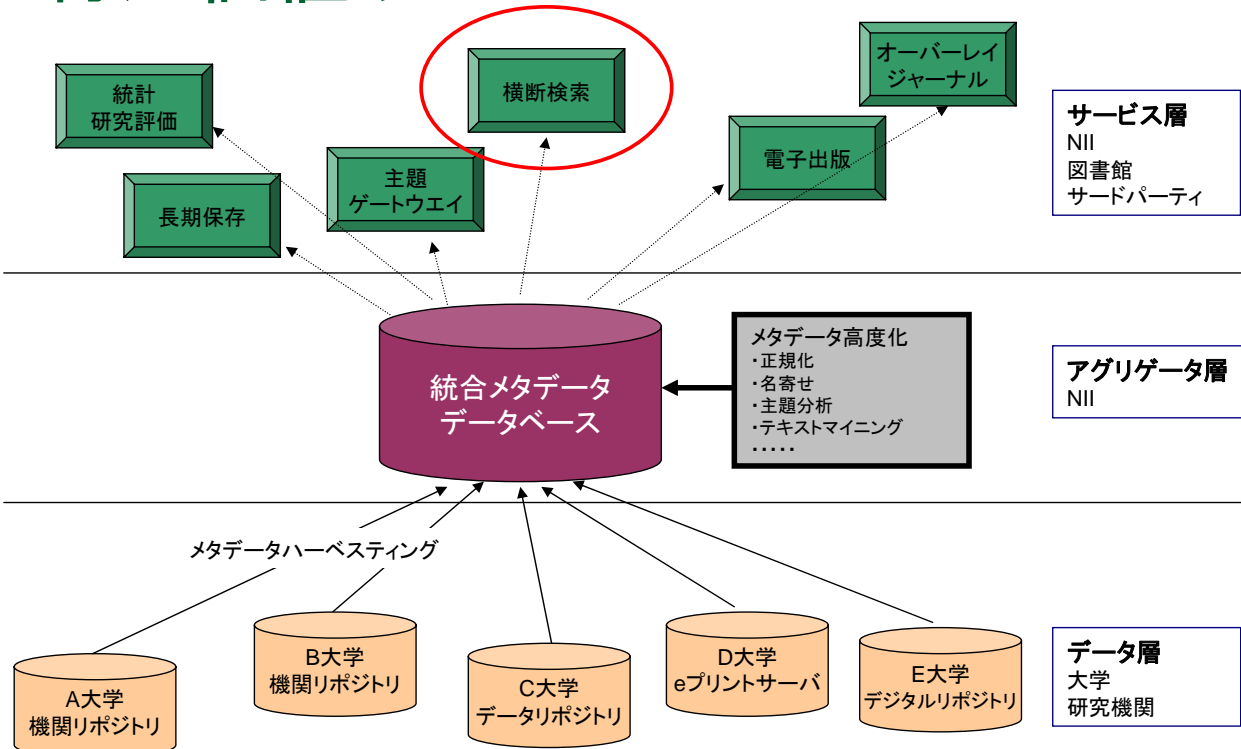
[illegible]

統計
研究評価

横断検索

オーバーレイ
ジャーナル

長期保存

主題
ゲートウエイ

電子出版

サービス層
NII
図書館
サードパーティ

統合メタデータ
データベース

メタデータ高度化
・正規化
・名寄せ
・主題分析
・テキストマイニング
・・・・・

アグリゲータ層
NII

メタデータハーベスティング

A大学
機関リポジトリ

B大学
機関リポジトリ

C大学
データリポジトリ

D大学
eプリントサーバ

E大学
デジタルリポジトリ

データ層
大学
研究機関